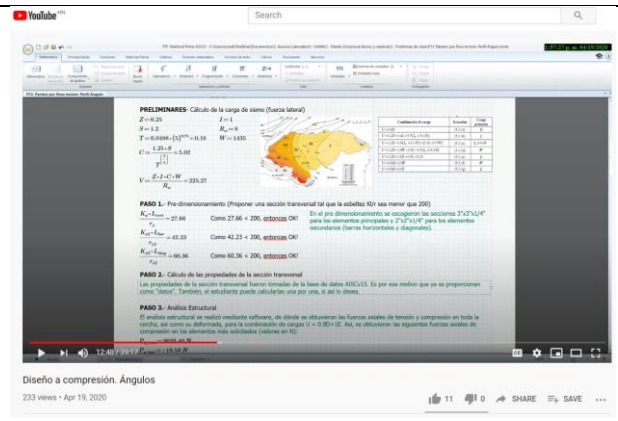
YouTube MX

Search

PRELIMINARES.- Cálculo de la carga de sismo (fuerza lateral)

$Z = 0.25$

$S = 1.2$

$T = 0.0488 \cdot (3)^{0.75} = 0.16$

$C = \frac{1.25 \cdot S}{T^{\frac{2}{3}}} = 5.02$

$V = \frac{Z \cdot I \cdot C \cdot W}{R_w} = 225.37$

$I = 1$

$R_w = 8$

$W = 1435$

PASO 1.- Pre-dimensionamiento (Proponer una sección transversal tal que la esbeltez Kl/r sea menor que 200)

$\frac{K_1 \cdot L_{front}}{r_{x1}} = 27.66$ Como 27.66 < 200, entonces OK!

$\frac{K_2 \cdot L_{lat}}{r_{x2}} = 42.23$ Como 42.23 < 200, entonces OK!

$\frac{K_3 \cdot L_{diag}}{r_{x3}} = 60.36$ Como 60.36 < 200, entonces OK!

En el pre dimensionamiento se escogieron las secciones 3"x3"x1/4" para los elementos principales y 2"x2"x1/4" para los elementos secundarios (barras horizontales y diagonales).

PASO 2.- Cálculo de las propiedades de la sección transversal

Las propiedades de la sección transversal fueron tomadas de la base de datos AISCv15. Es por ese motivo que se proporcionan como "datos". También, el estudiante puede calcularlas una por una, si así lo desea.

PASO 3.- Análisis Estructural

El análisis estructural se realizó mediante software, de donde se obtuvieron las fuerzas axiales de tensión y compresión en toda la cercha, así como su deformada, para la combinación de cargas U = 0.9D+1E. Así, se obtuvieron las siguientes fuerzas axiales de compresión en los elementos más solicitados (valores en N):

12:48 / 39:17

Diseño a compresión. Ángulos

233 views • Apr 19, 2020

11 0 SHARE SAVE ...